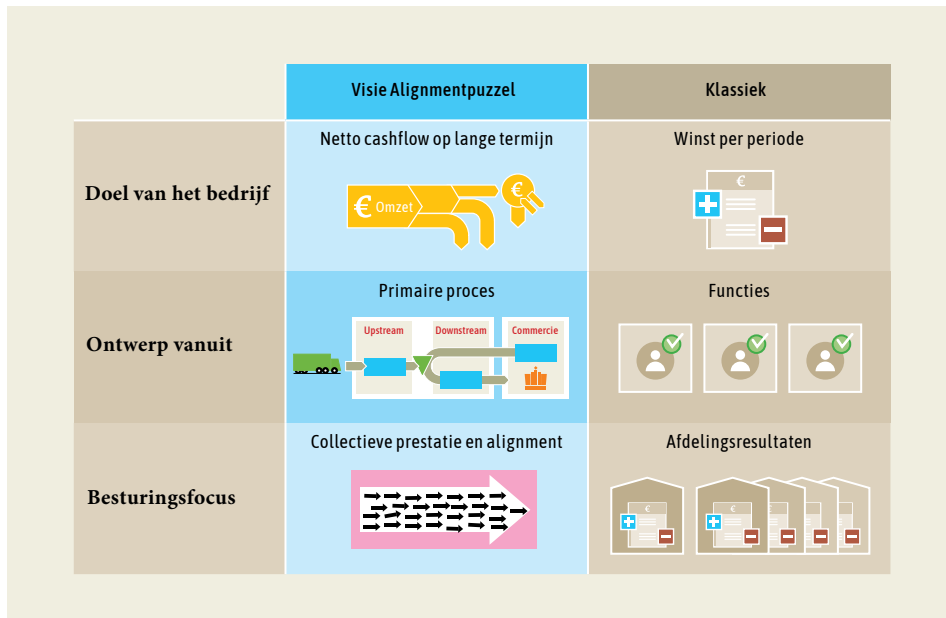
| | Visie Alignmentpuzzel | Klassiek |
|---|---|---|
| **Doel van het bedrijf** | Netto cashflow op lange termijn<br>€ Omzet €<br> | Winst per periode<br>€ |
| **Ontwerp vanuit** | Primaire proces<br>Upstream Downstream Commercie | Functies |
| **Besturingsfocus** | Collectieve prestatie en alignment | Afdelingsresultaten<br>€ € |